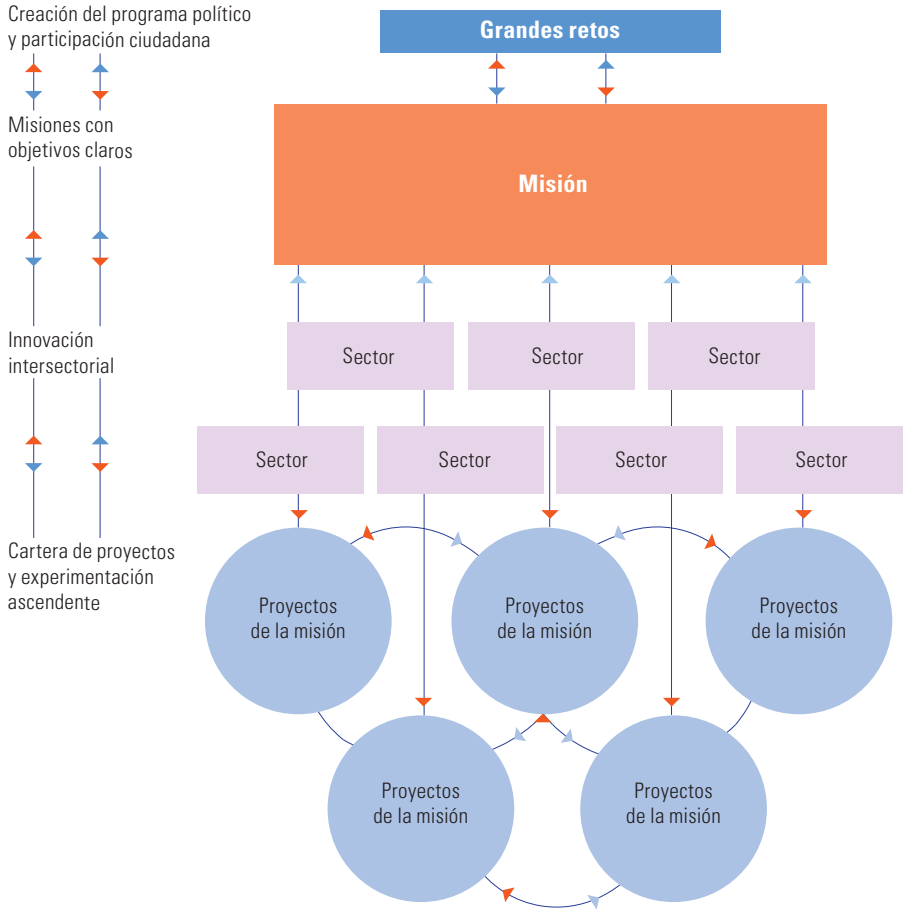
Creación del programa político y participación ciudadana

Misiones con objetivos claros

Innovación intersectorial

Cartera de proyectos y experimentación ascendente

Grandes retos

Misión

Sector

Sector

Sector

Sector

Sector

Sector

Sector

Proyectos de la misión

Proyectos de la misión

Proyectos de la misión

Proyectos de la misión

Proyectos de la misión